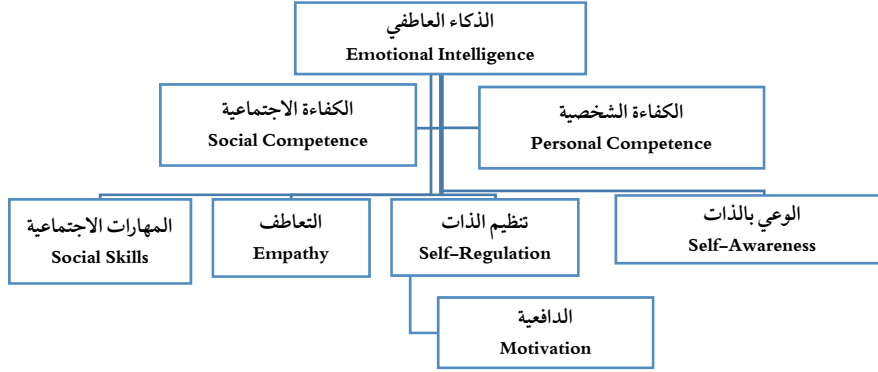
الذكاء العاطفي
Emotional Intelligence

الكفاءة الاجتماعية
Social Competence

الكفاءة الشخصية
Personal Competence

المهارات الاجتماعية
Social Skills

التعاطف
Empathy

تنظيم الذات
Self-Regulation

الوعي بالذات
Self-Awareness

الدافعية
Motivation